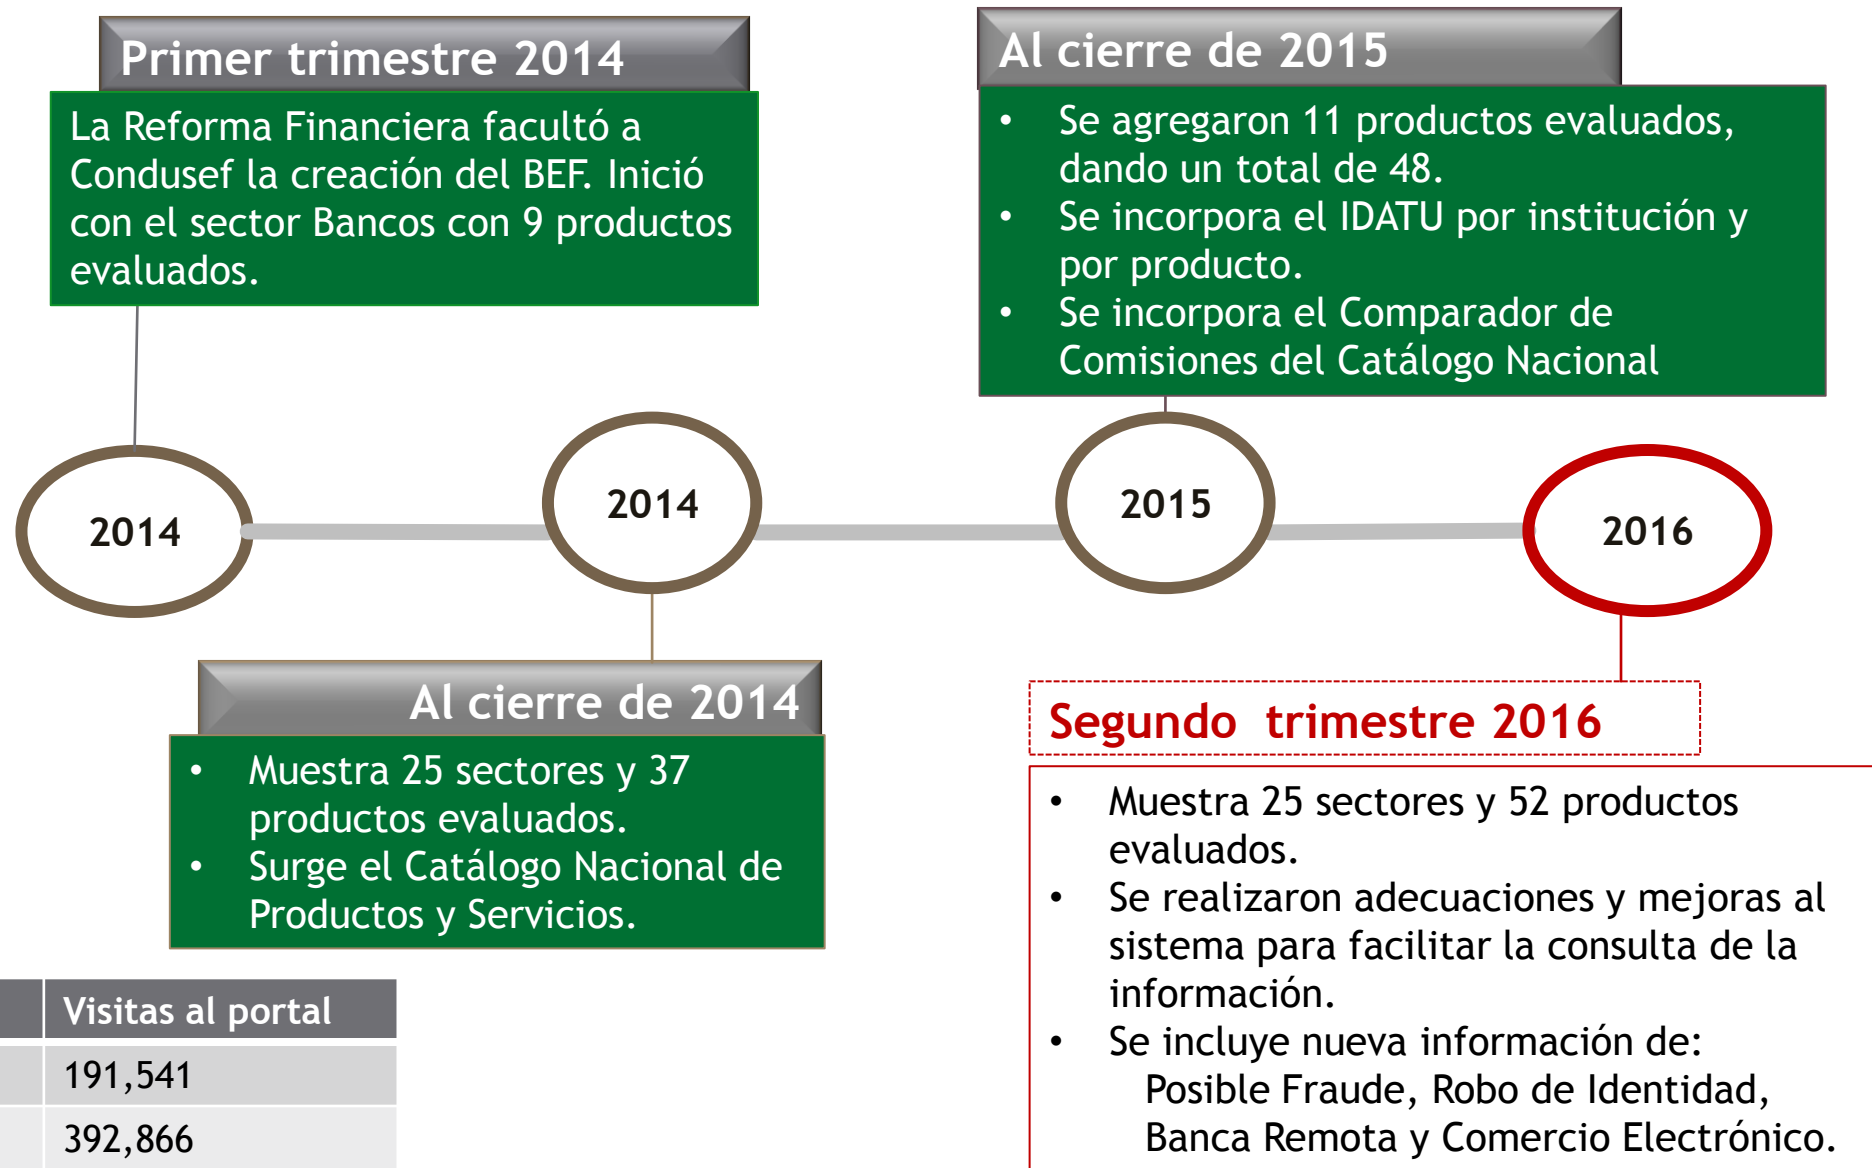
Primer trimestre 2014

La Reforma Financiera facultó a Condusef la creación del BEF. Inició con el sector Bancos con 9 productos evaluados.

Al cierre de 2015

• Se agregaron 11 productos evaluados, dando un total de 48.
• Se incorpora el IDATU por institución y por producto.
• Se incorpora el Comparador de Comisiones del Catálogo Nacional

2014

2014

2015

2016

Al cierre de 2014

• Muestra 25 sectores y 37 productos evaluados.
• Surge el Catálogo Nacional de Productos y Servicios.

Segundo trimestre 2016

• Muestra 25 sectores y 52 productos evaluados.
• Se realizaron adecuaciones y mejoras al sistema para facilitar la consulta de la información.
• Se incluye nueva información de: Posible Fraude, Robo de Identidad, Banca Remota y Comercio Electrónico.

| | Visitas al portal |
|---|---|
| | 191,541 |
| | 392,866 |